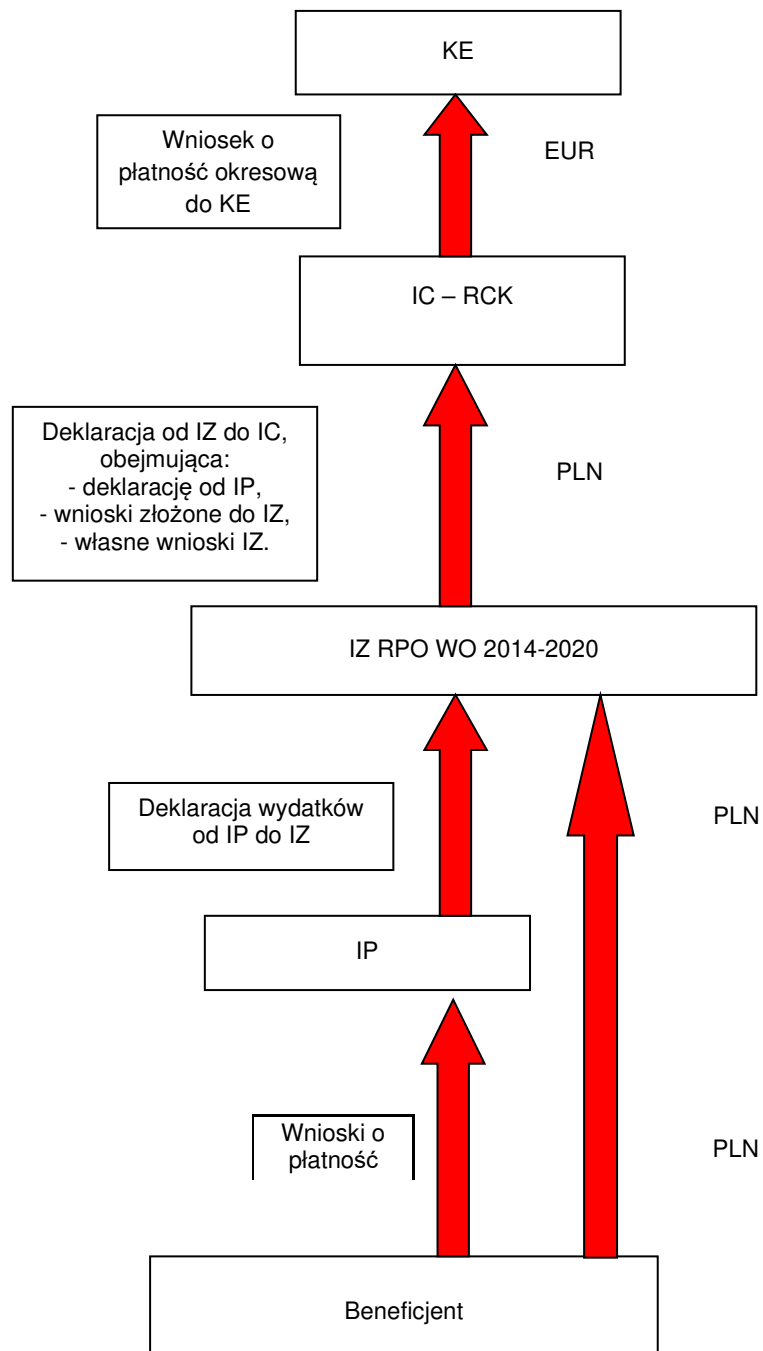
KE

Wniosek o płatność okresową do KE

EUR

IC – RCK

Deklaracja od IZ do IC, obejmująca:
- deklarację od IP,
- wnioski złożone do IZ,
- własne wnioski IZ.

PLN

IZ RPO WO 2014-2020

Deklaracja wydatków od IP do IZ

PLN

IP

Wnioski o płatność

PLN

Beneficjent